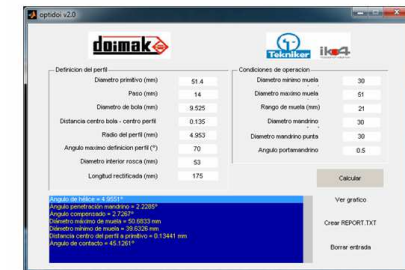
optidoi v2.0

doimak

Tekniker ik4

Definicion del perfil

| | |
|---|---|
| Diametro primitivo (mm) | 51.4 |
| Paso (mm) | 14 |
| Diametro de bola (mm) | 9.525 |
| Distancia centro bola - centro perfil | 0.135 |
| Radio del perfil (mm) | 4.953 |
| Angulo maximo definicion perfil (°) | 70 |
| Diametro interior rosca (mm) | 53 |
| Longitud rectificada (mm) | 175 |

Condiciones de operacion

| | |
|---|---|
| Diametro minimo muela | 30 |
| Diametro maximo muela | 51 |
| Rango de muela (mm) | 21 |
| Diametro mandrino | 30 |
| Diametro mandrino punta | 30 |
| Angulo portamandrino | 0.5 |

Calcular

Angulo de hélice = 4.9651°
Angulo penetración mandrino = 2.2285°
Angulo compensado = 2.7267°
Diametro máximo de muela = 50.6833 mm
Diametro mínimo de muela = 39.6326 mm
Distancia centro del perfil a primitivo = 0.13441 mm
Angulo de contacto = 45.1261°

Ver grafico

Crear REPORT.TXT

Borrar entrada